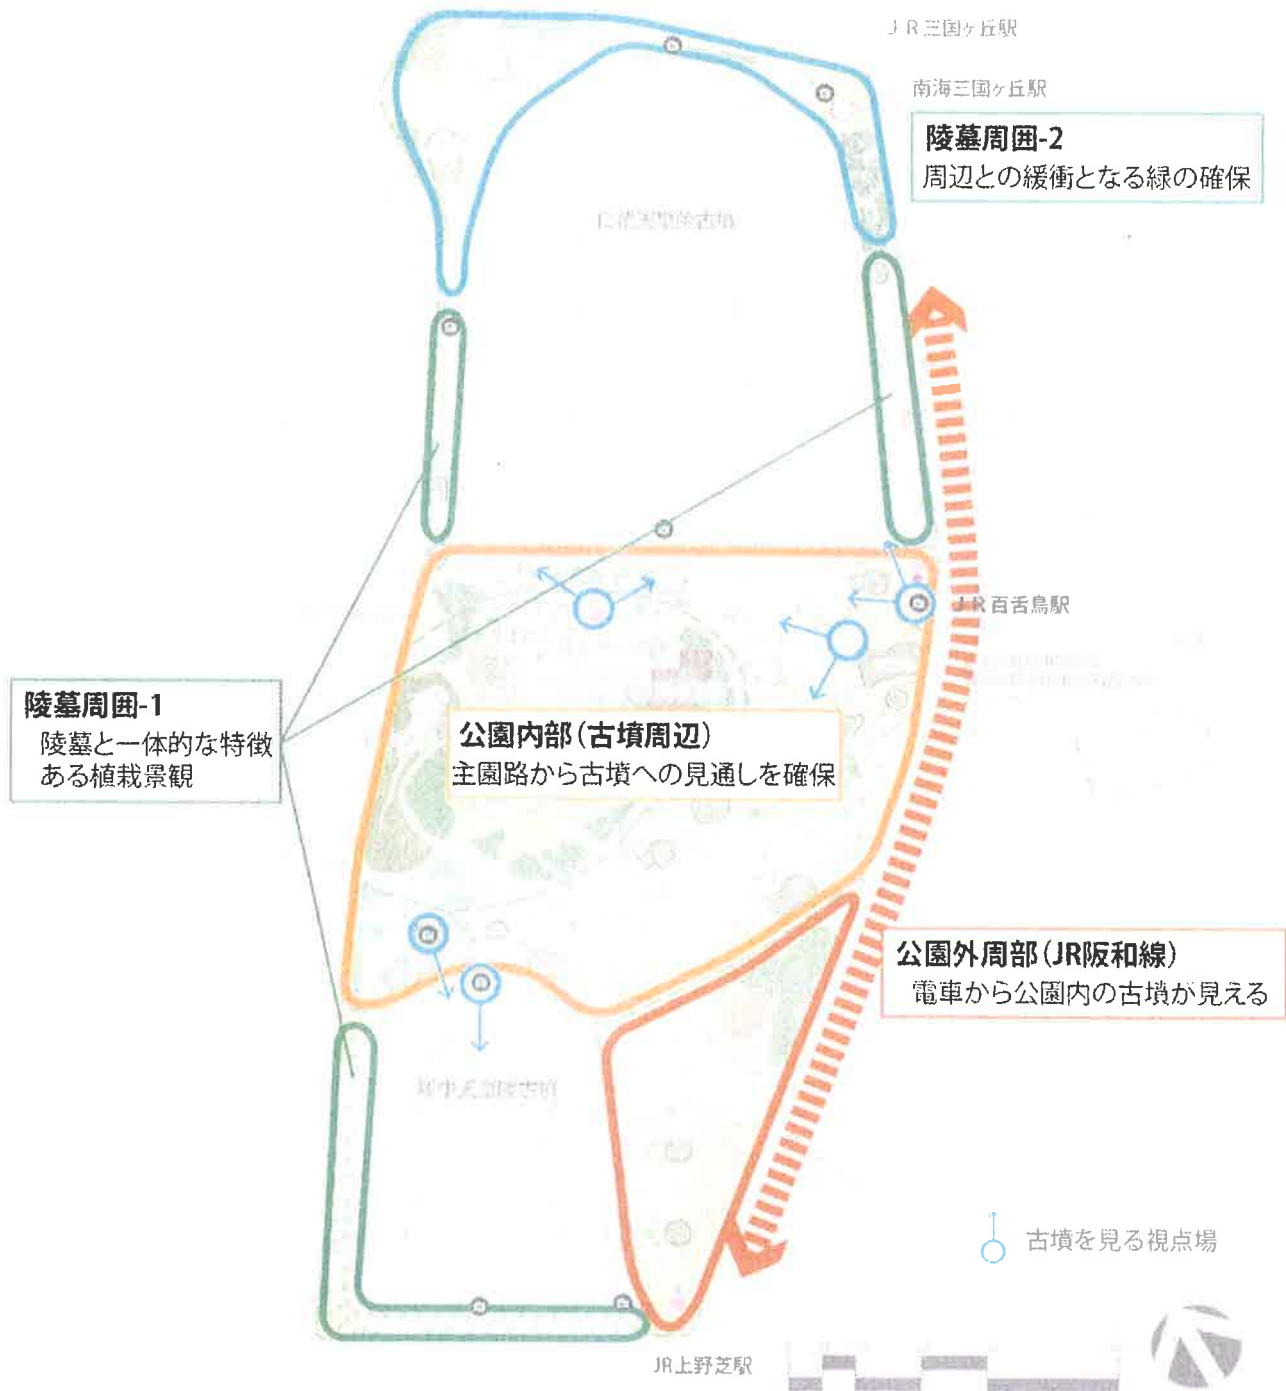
JR三国ヶ丘駅

南海三国ヶ丘駅

陵墓周囲-2
周辺との緩衝となる緑の確保

仁徳天皇陵古墳

JR百舌鳥駅

陵墓周囲-1
陵墓と一体的な特徴ある植栽景観

公園内部（古墳周辺）
主園路から古墳への見通しを確保

公園外周部（JR阪和線）
電車から公園内の古墳が見える

履中天皇陵古墳

古墳を見る視点場

JR上野芝駅